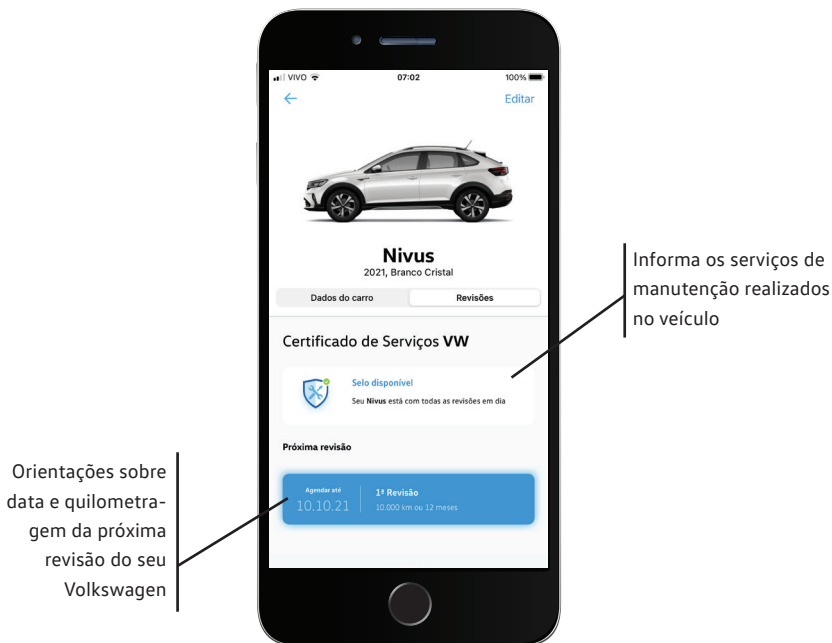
VIVO 07:02 100%

Editar

Nivus
2021, Branco Cristal

Dados do carro | Revisões

Certificado de Serviços VW

Selo disponível
Seu Nivus está com todas as revisões em dia

Próxima revisão

Agendar até
10.10.21

1ª Revisão
10.000 km ou 12 meses

Informa os serviços de manutenção realizados no veículo

Orientações sobre data e quilometragem da próxima revisão do seu Volkswagen